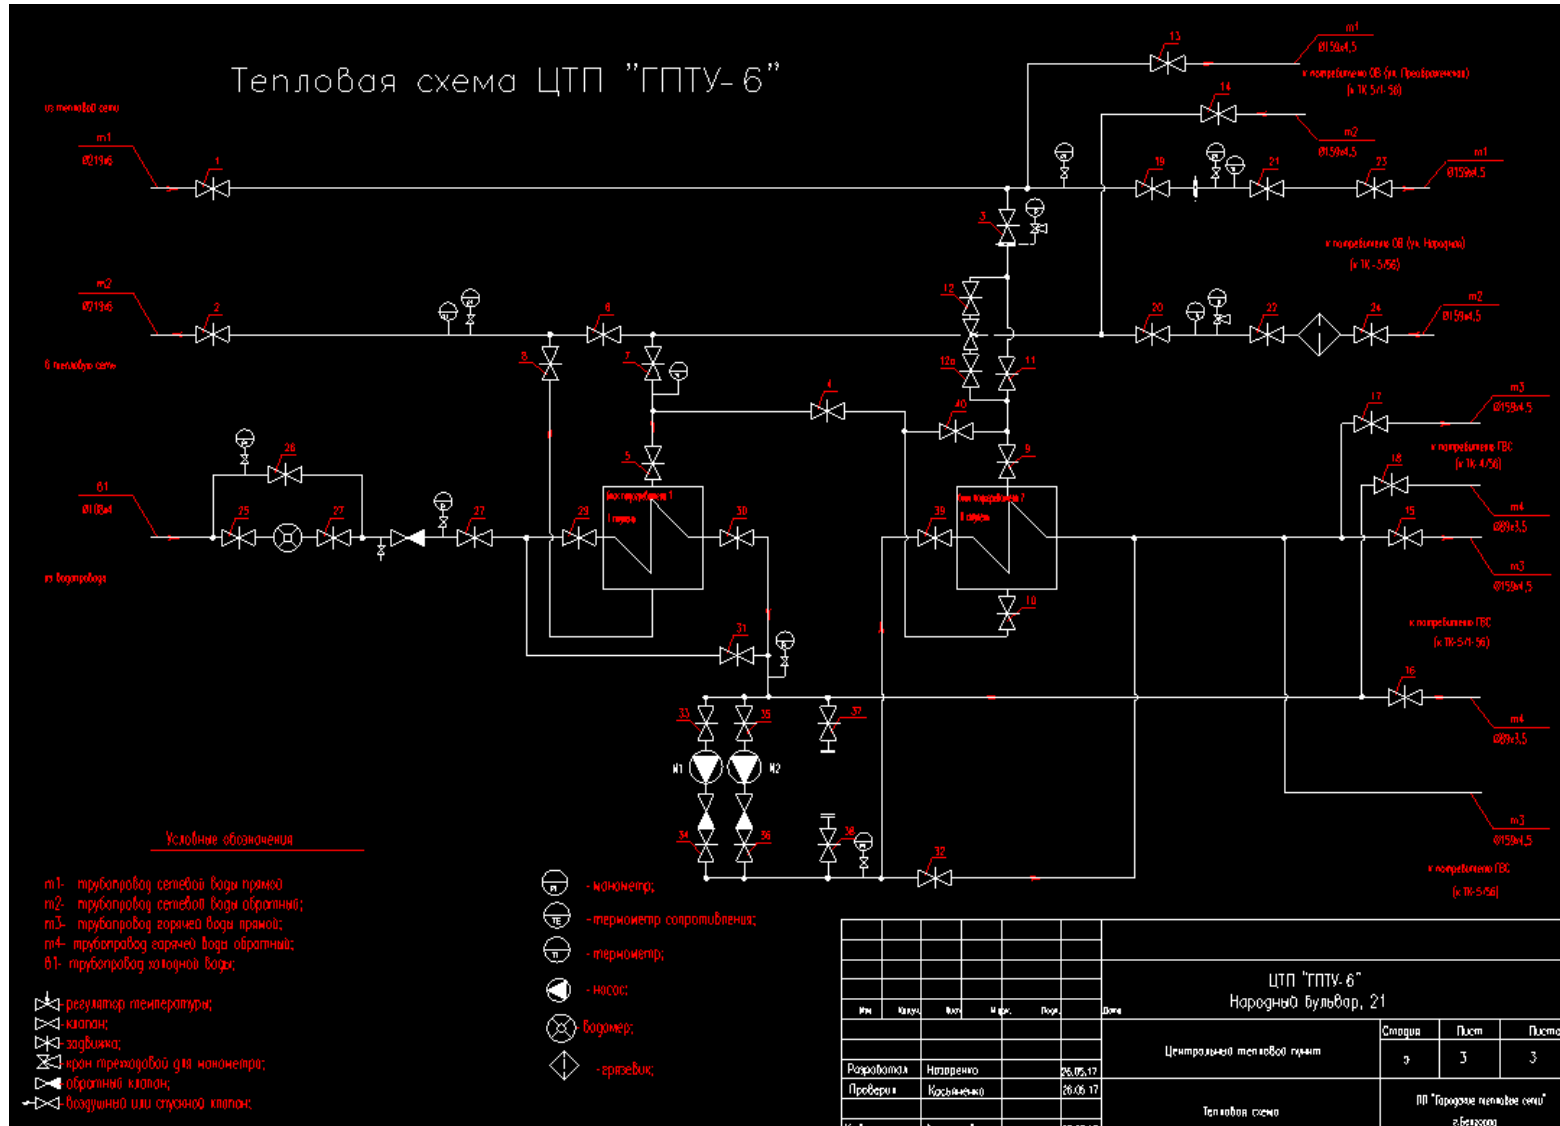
Тепловая схема ЦТП "ГПТУ-6"

из тепловой сети
т1
Ø219х6
1

т2
Ø219х6
2
в тепловую сеть

В1
Ø108х4
из водопровода
25
26
27
27
29
30
31
8
6
7
5
4
40
39
10
9
11
12
12а
3
13
14
19
21
23
20
22
24
17
18
15
16
33
35
37
34
36
38
32
Н1
Н2

т1
Ø159х4,5
к потребителю ОВ (ул. Преображенская)
(к ТК-5/1-56)
т2
Ø159х4,5
т1
Ø159х4,5
к потребителю ОВ (ул. Народная)
(к ТК-5-56)
т2
Ø159х4,5
т3
Ø159х4,5
к потребителю ГВС
(к ТК 4/56)
т4
Ø89х3,5
т3
Ø159х4,5
к потребителю ГВС
(к ТК-5/1-56)
т4
Ø89х3,5
т3
Ø159х4,5
к потребителю ГВС
(к ТК-5-56)

Теплообменник 1
I ступень
Теплообменник 2
II ступень

Условные обозначения
т1- трубопровод сетевой воды прямой
т2- трубопровод сетевой воды обратный;
т3- трубопровод горячей воды прямой;
т4- трубопровод горячей воды обратный;
В1- трубопровод холодной воды;

-регулятор температуры;
-клапан;
-задвижка;
-кран трехходовой для манометра;
-обратный клапан;
-воздушный или спускной клапан;

PI - манометр;
TE - термометр сопротивления;
TI - термометр;
- насос;
- водомер;
- грязевик;

ЦТП "ГПТУ-6"
Народный бульвар, 21
Изм. | Кол.уч. | Лист | № док. | Подп. | Дата
Разработал | Назаренко | | 26.05.17
Проверил | Косьяненко | | 26.05.17
Центральный тепловой пункт
Стадия | Лист | Листов
э | 3 | 3
Тепловая схема
ГП "Городские тепловые сети"
г.Белгород